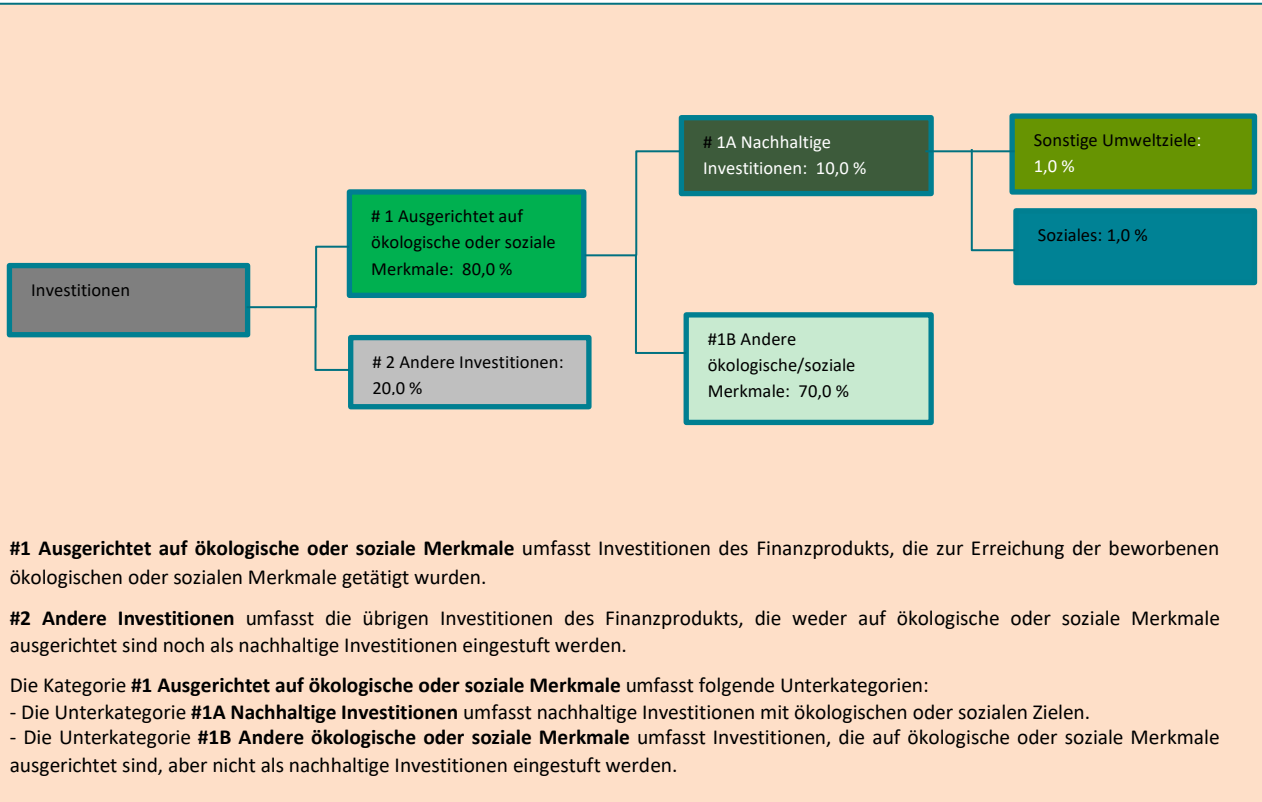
Investitionen

# 1 Ausgerichtet auf ökologische oder soziale Merkmale: 80,0 %

# 2 Andere Investitionen: 20,0 %

# 1A Nachhaltige Investitionen: 10,0 %

#1B Andere ökologische/soziale Merkmale: 70,0 %

Sonstige Umweltziele: 1,0 %

Soziales: 1,0 %

**#1 Ausgerichtet auf ökologische oder soziale Merkmale** umfasst Investitionen des Finanzprodukts, die zur Erreichung der beworbenen ökologischen oder sozialen Merkmale getätigt wurden.

**#2 Andere Investitionen** umfasst die übrigen Investitionen des Finanzprodukts, die weder auf ökologische oder soziale Merkmale ausgerichtet sind noch als nachhaltige Investitionen eingestuft werden.

Die Kategorie **#1 Ausgerichtet auf ökologische oder soziale Merkmale** umfasst folgende Unterkategorien:
- Die Unterkategorie **#1A Nachhaltige Investitionen** umfasst nachhaltige Investitionen mit ökologischen oder sozialen Zielen.
- Die Unterkategorie **#1B Andere ökologische oder soziale Merkmale** umfasst Investitionen, die auf ökologische oder soziale Merkmale ausgerichtet sind, aber nicht als nachhaltige Investitionen eingestuft werden.